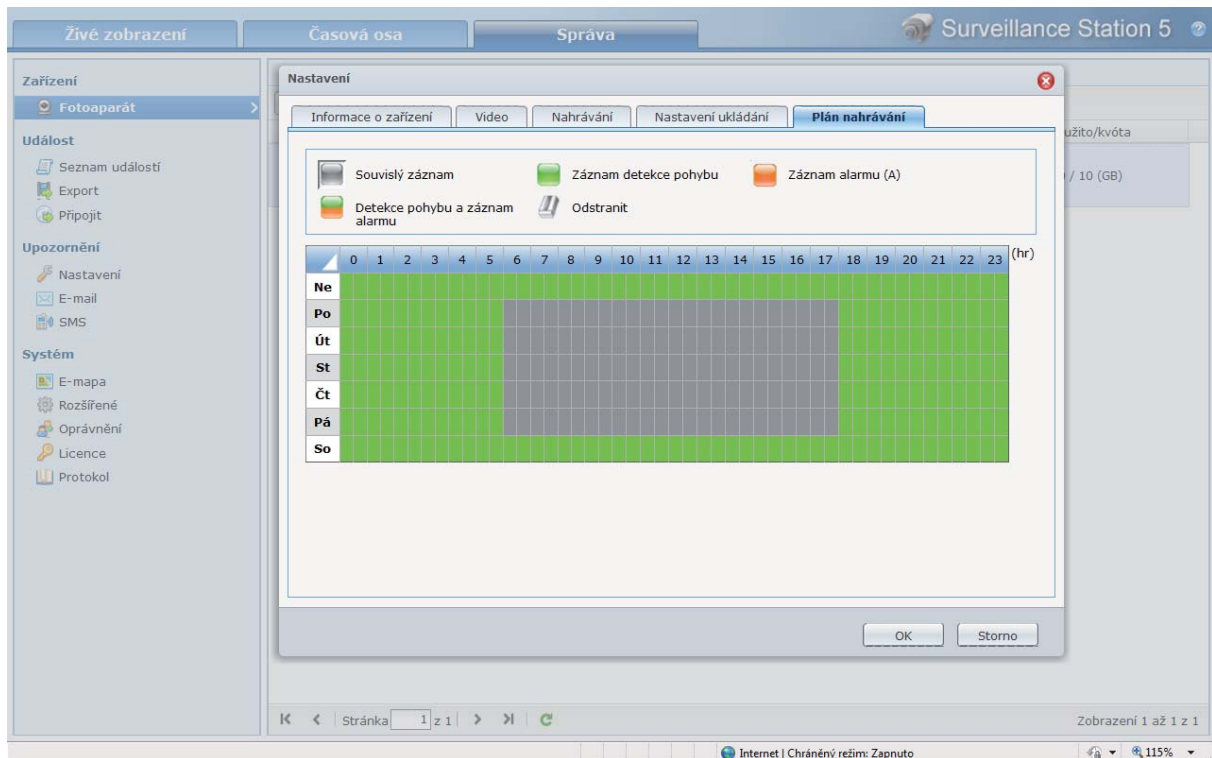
Živé zobrazení
Časová osa
Správa
Surveillance Station 5

Zařízení
Fotoaparát
Událost
Seznam událostí
Export
Připojit
Upozornění
Nastavení
E-mail
SMS
Systém
E-mapa
Rozšířené
Oprávnění
Licence
Protokol

Nastavení

Informace o zařízení
Video
Nahrávání
Nastavení ukládání
Plán nahrávání

užito/kvóta
/ 10 (GB)

Souvislý záznam
Záznam detekce pohybu
Záznam alarmu (A)
Detekce pohybu a záznam alarmu
Odstranit

| | 0 | 1 | 2 | 3 | 4 | 5 | 6 | 7 | 8 | 9 | 10 | 11 | 12 | 13 | 14 | 15 | 16 | 17 | 18 | 19 | 20 | 21 | 22 | 23 |
|---|---|---|---|---|---|---|---|---|---|---|---|---|---|---|---|---|---|---|---|---|---|---|---|---|
| Ne | | | | | | | | | | | | | | | | | | | | | | | | |
| Po | | | | | | | | | | | | | | | | | | | | | | | | |
| Út | | | | | | | | | | | | | | | | | | | | | | | | |
| St | | | | | | | | | | | | | | | | | | | | | | | | |
| Čt | | | | | | | | | | | | | | | | | | | | | | | | |
| Pá | | | | | | | | | | | | | | | | | | | | | | | | |
| So | | | | | | | | | | | | | | | | | | | | | | | | |

(hr)

OK
Storno

Stránka 1 z 1
Zobrazení 1 až 1 z 1

Internet | Chráněný režim: Zapnuto
115%